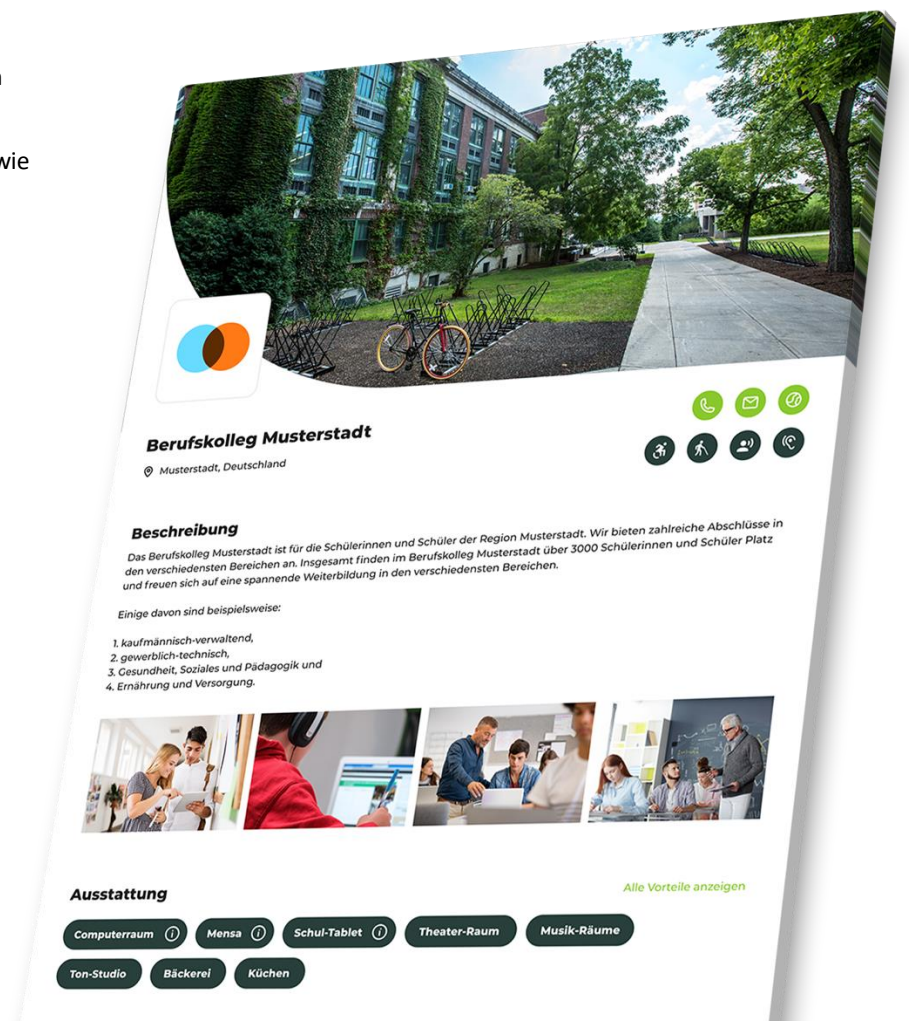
n

wie

Berufskolleg Musterstadt

Musterstadt, Deutschland

Beschreibung

Das Berufskolleg Musterstadt ist für die Schülerinnen und Schüler der Region Musterstadt. Wir bieten zahlreiche Abschlüsse in den verschiedensten Bereichen an. Insgesamt finden im Berufskolleg Musterstadt über 3000 Schülerinnen und Schüler Platz und freuen sich auf eine spannende Weiterbildung in den verschiedensten Bereichen.

Einige davon sind beispielsweise:

1. kaufmännisch-verwaltend,
2. gewerblich-technisch,
3. Gesundheit, Soziales und Pädagogik und
4. Ernährung und Versorgung.

Ausstattung

Alle Vorteile anzeigen

Computerraum

Mensa

Schul-Tablet

Theater-Raum

Musik-Räume

Ton-Studio

Bäckerei

Küchen